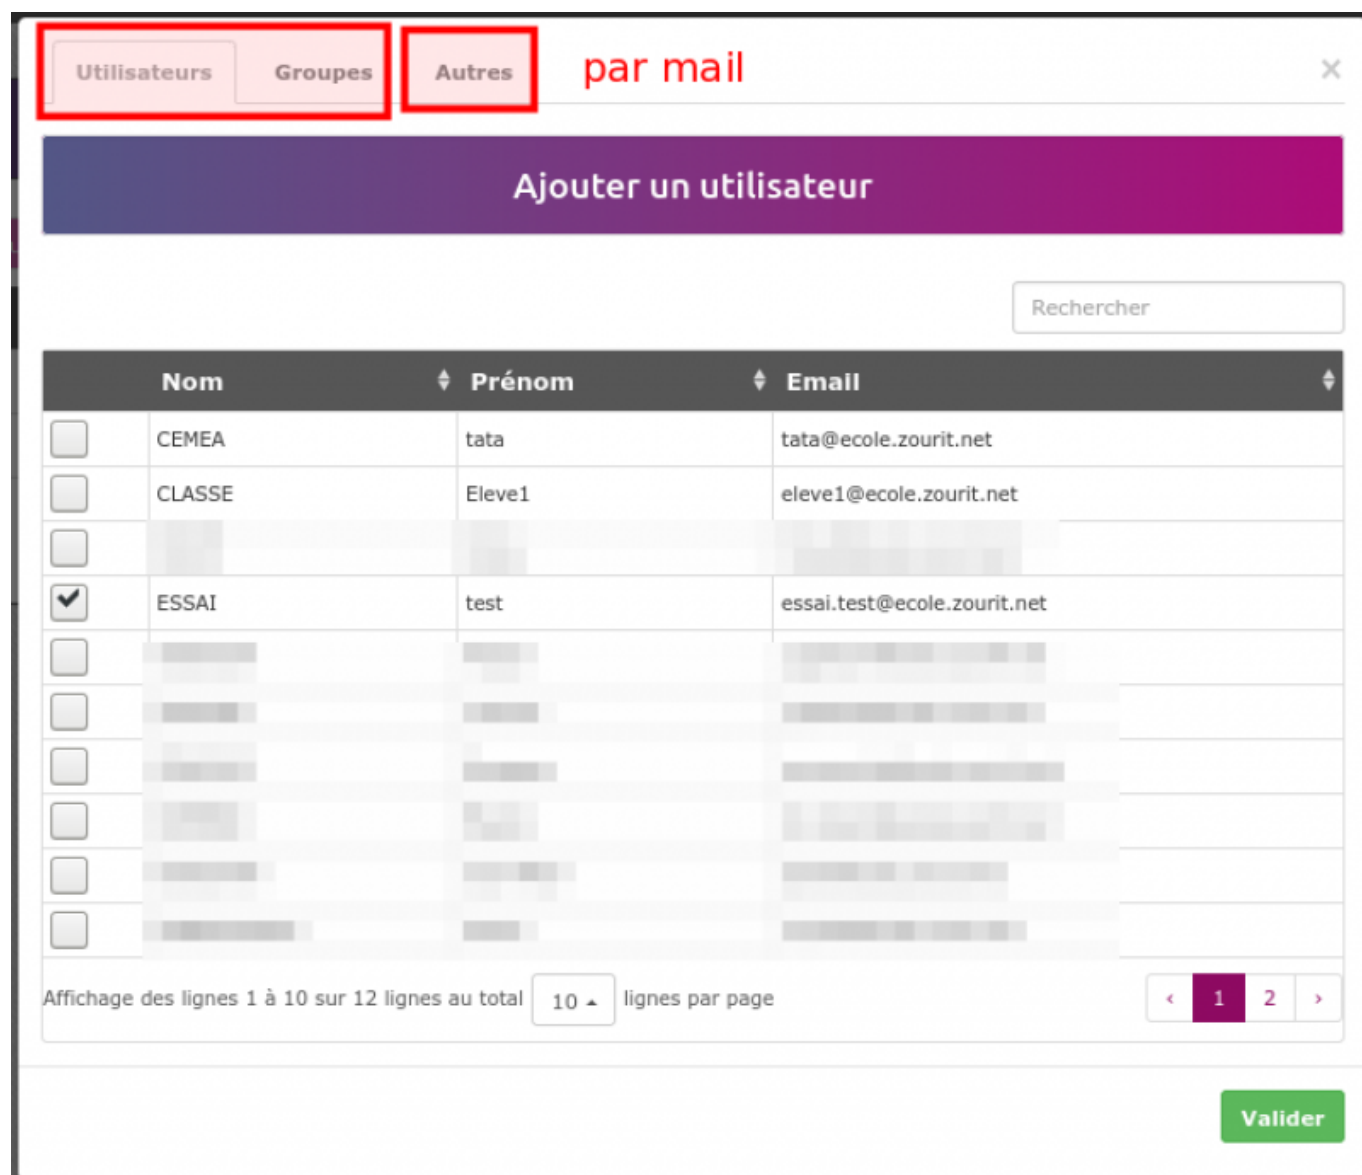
Utilisateurs Groupes Autres par mail ×

Ajouter un utilisateur

Rechercher

|  | Nom | Prénom | Email |
|---|---|---|---|
|  | CEMEA | tata | tata@ecole.zourit.net |
|  | CLASSE | Eleve1 | eleve1@ecole.zourit.net |
|  | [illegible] | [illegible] | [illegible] |
| ✔ | ESSAI | test | essai.test@ecole.zourit.net |
|  | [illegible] | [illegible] | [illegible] |
|  | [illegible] | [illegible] | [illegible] |
|  | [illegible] | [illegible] | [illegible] |
|  | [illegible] | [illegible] | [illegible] |
|  | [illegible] | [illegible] | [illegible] |
|  | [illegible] | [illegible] | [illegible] |

Affichage des lignes 1 à 10 sur 12 lignes au total 10 lignes par page

‹ 1 2 ›

Valider